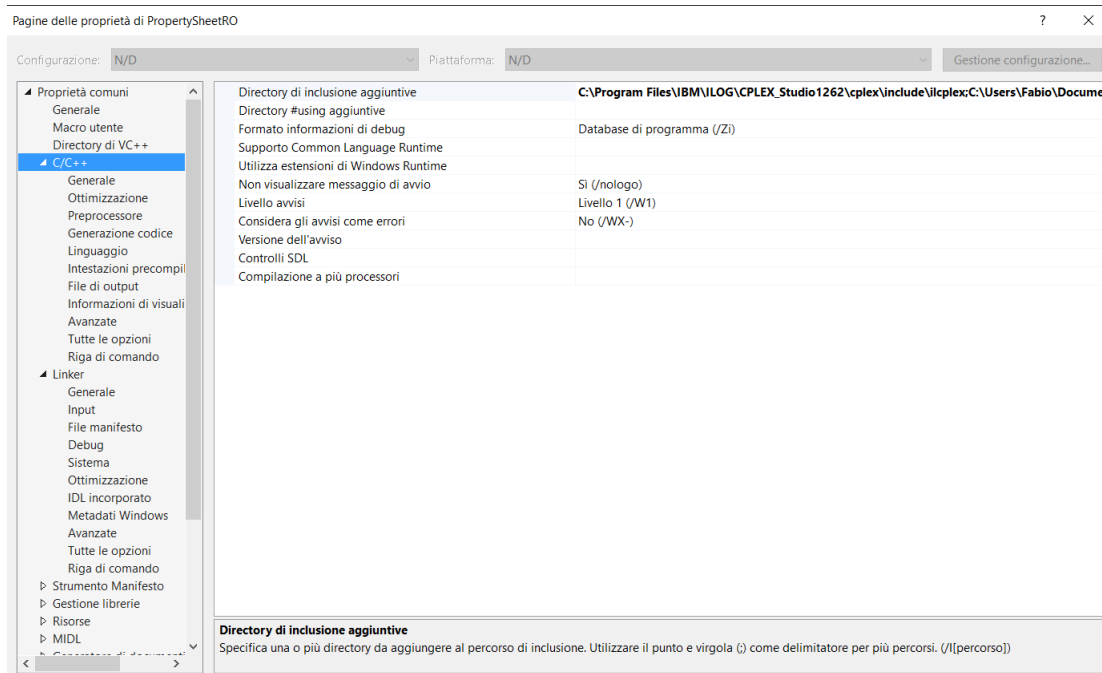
Pagine delle proprietà di PropertySheetRO

?

Configurazione: N/D

Piattaforma: N/D

Gestione configurazione...

◢ Proprietà comuni
Generale
Macro utente
Directory di VC++
◢ C/C++
Generale
Ottimizzazione
Preprocessore
Generazione codice
Linguaggio
Intestazioni precompil
File di output
Informazioni di visuali
Avanzate
Tutte le opzioni
Riga di comando
◢ Linker
Generale
Input
File manifesto
Debug
Sistema
Ottimizzazione
IDL incorporato
Metadati Windows
Avanzate
Tutte le opzioni
Riga di comando
▷ Strumento Manifesto
▷ Gestione librerie
▷ Risorse
▷ MIDL
▷ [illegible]

| | |
|---|---|
| Directory di inclusione aggiuntive | C:\Program Files\IBM\ILOG\CPLEX_Studio1262\cplex\include\ilcplex;C:\Users\Fabio\Docume |
| Directory #using aggiuntive | |
| Formato informazioni di debug | Database di programma (/Zi) |
| Supporto Common Language Runtime | |
| Utilizza estensioni di Windows Runtime | |
| Non visualizzare messaggio di avvio | Sì (/nologo) |
| Livello avvisi | Livello 1 (/W1) |
| Considera gli avvisi come errori | No (/WX-) |
| Versione dell'avviso | |
| Controlli SDL | |
| Compilazione a più processori | |

Directory di inclusione aggiuntive
Specifica una o più directory da aggiungere al percorso di inclusione. Utilizzare il punto e virgola (;) come delimitatore per più percorsi. (/I[percorso])